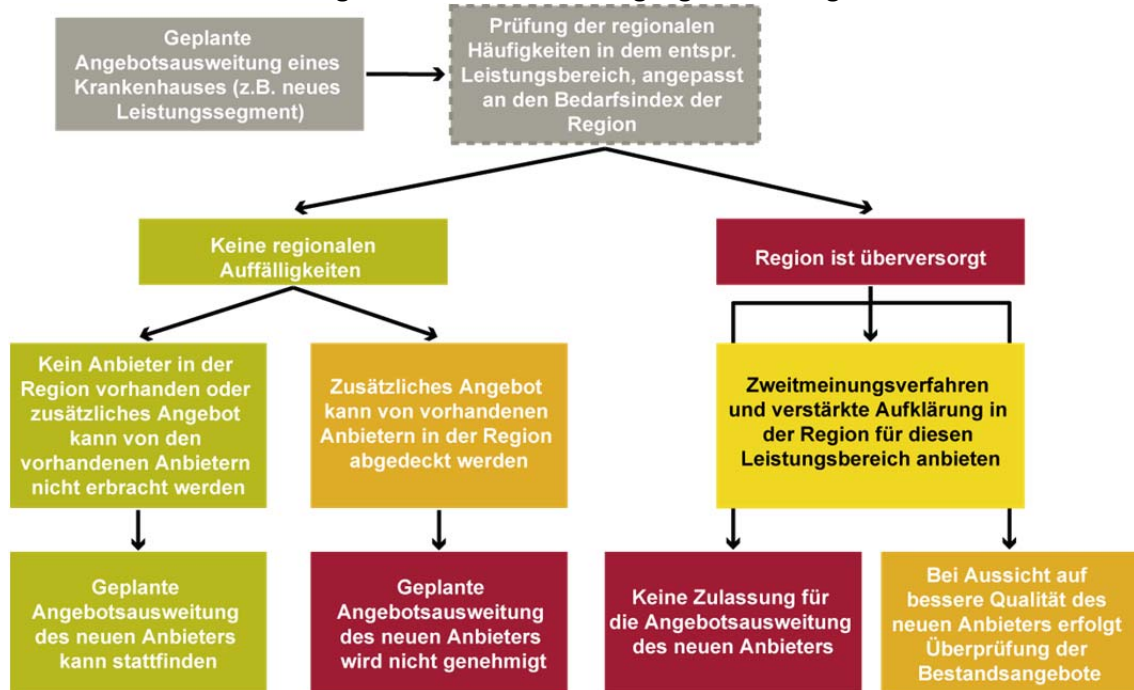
Geplante Angebotsausweitung eines Krankenhauses (z.B. neues Leistungssegment)

Prüfung der regionalen Häufigkeiten in dem entspr. Leistungsbereich, angepasst an den Bedarfsindex der Region

Keine regionalen Auffälligkeiten

Region ist überversorgt

Kein Anbieter in der Region vorhanden oder zusätzliches Angebot kann von den vorhandenen Anbietern nicht erbracht werden

Zusätzliches Angebot kann von vorhandenen Anbietern in der Region abgedeckt werden

Zweitmeinungsverfahren und verstärkte Aufklärung in der Region für diesen Leistungsbereich anbieten

Geplante Angebotsausweitung des neuen Anbieters kann stattfinden

Geplante Angebotsausweitung des neuen Anbieters wird nicht genehmigt

Keine Zulassung für die Angebotsausweitung des neuen Anbieters

Bei Aussicht auf bessere Qualität des neuen Anbieters erfolgt Überprüfung der Bestandsangebote